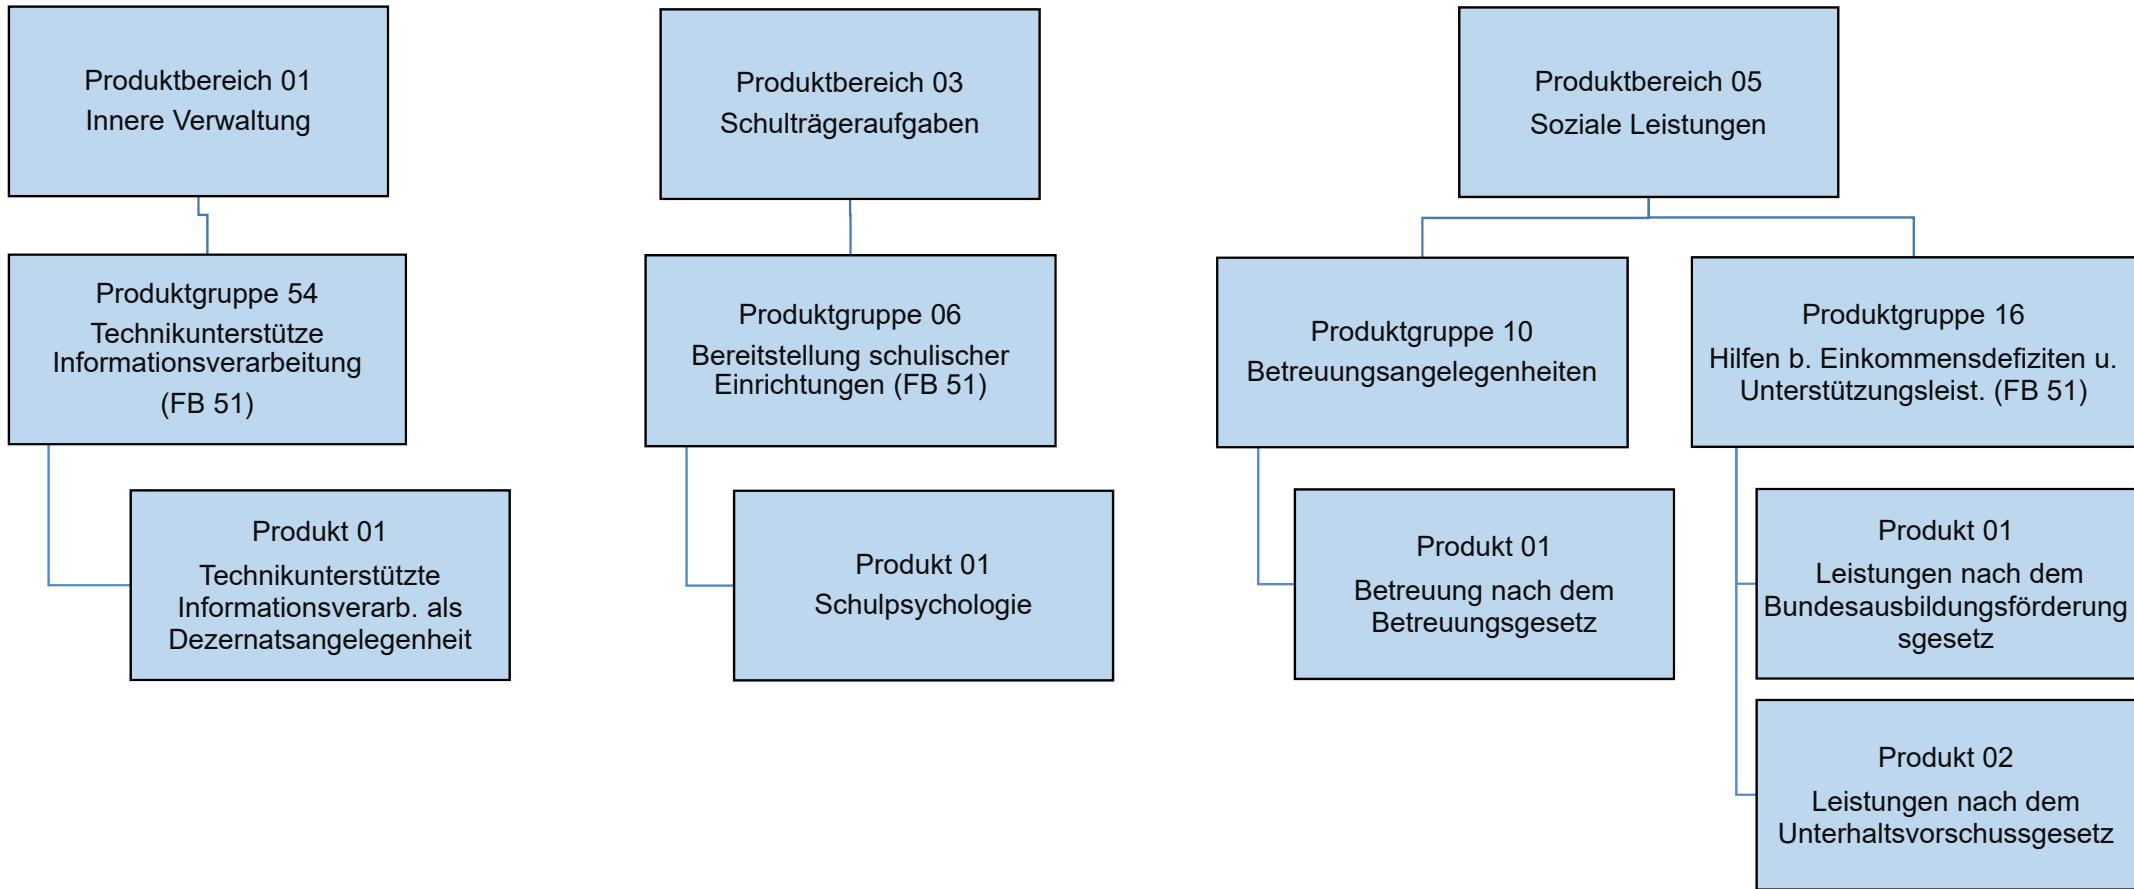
Produktbereich 01
Innere Verwaltung

Produktgruppe 54
Technikunterstütze Informationsverarbeitung
(FB 51)

Produkt 01
Technikunterstützte Informationsverarb. als Dezernatsangelegenheit

Produktbereich 03
Schulträgeraufgaben

Produktgruppe 06
Bereitstellung schulischer Einrichtungen (FB 51)

Produkt 01
Schulpsychologie

Produktbereich 05
Soziale Leistungen

Produktgruppe 10
Betreuungsangelegenheiten

Produkt 01
Betreuung nach dem Betreuungsgesetz

Produktgruppe 16
Hilfen b. Einkommensdefiziten u. Unterstützungsleist. (FB 51)

Produkt 01
Leistungen nach dem Bundesausbildungsförderung sgesetz

Produkt 02
Leistungen nach dem Unterhaltsvorschussgesetz